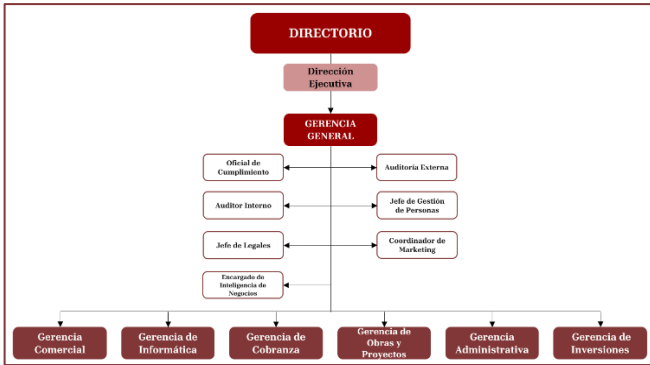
DIRECTORIO

Dirección Ejecutiva

GERENCIA GENERAL

Oficial de Cumplimiento

Auditoría Externa

Auditor Interno

Jefe de Gestión de Personas

Jefe de Legales

Coordinador de Marketing

Encargado de Inteligencia de Negocios

Gerencia Comercial

Gerencia de Informática

Gerencia de Cobranza

Gerencia de Obras y Proyectos

Gerencia Administrativa

Gerencia de Inversiones